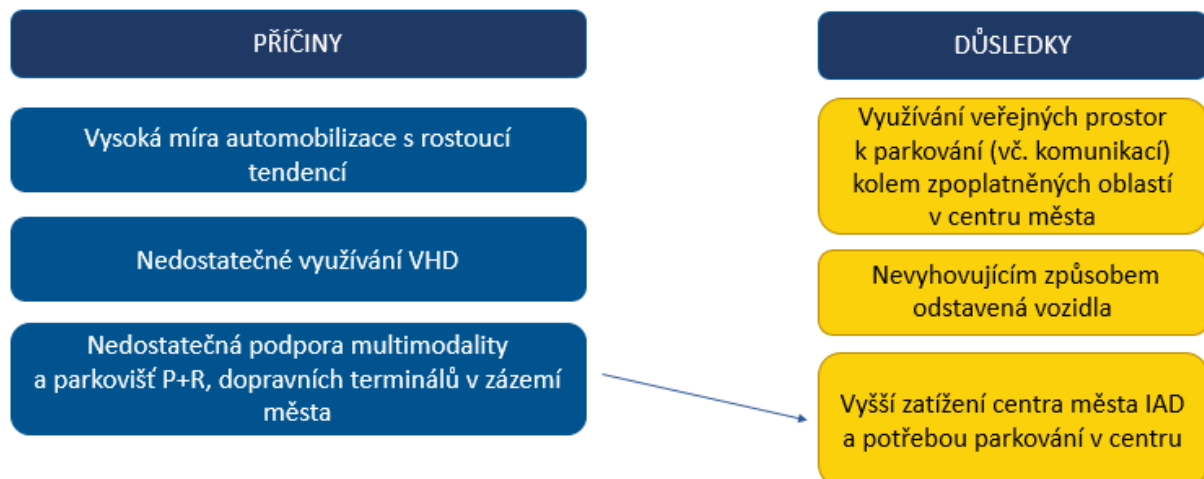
PŘÍČINY

Vysoká míra automobilizace s rostoucí tendencí

Nedostatečné využívání VHD

Nedostatečná podpora multimodality a parkovišť P+R, dopravních terminálů v zázemí města

DŮSLEDKY

Využívání veřejných prostor k parkování (vč. komunikací) kolem zpoplatněných oblastí v centru města

Nevyhovujícím způsobem odstavená vozidla

Vyšší zatížení centra města IAD a potřebou parkování v centru